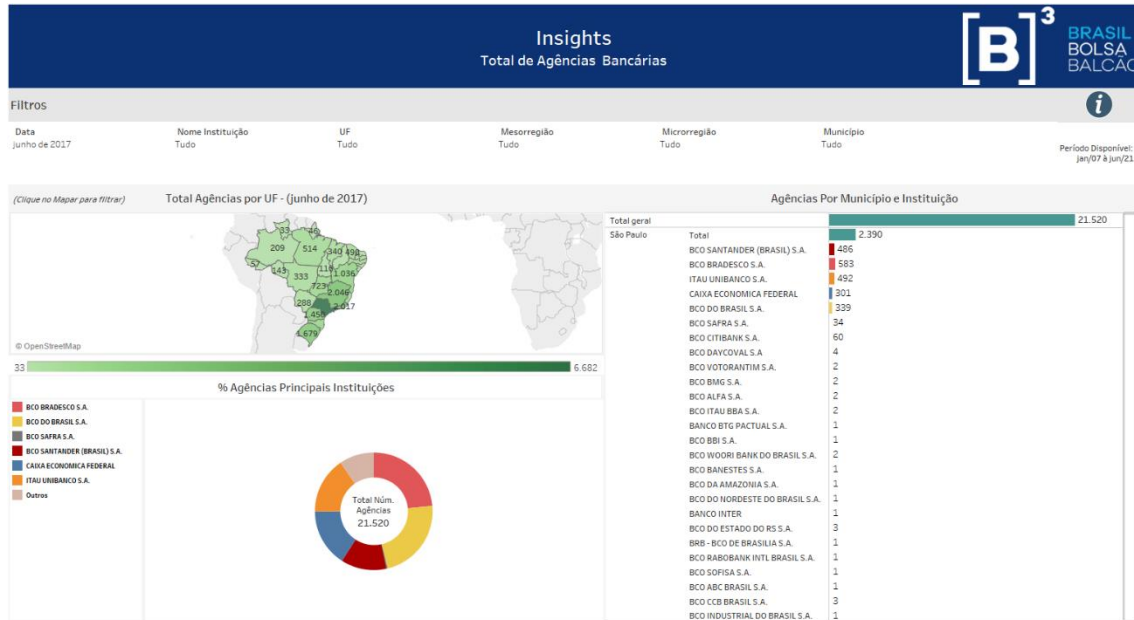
Insights
Total de Agências Bancárias

[B]³ BRASIL BOLSA BALCÃO

Filtros

Data
junho de 2017

Nome Instituição
Tudo

UF
Tudo

Mesorregião
Tudo

Microrregião
Tudo

Município
Tudo

Período Disponível:
jan/07 à jun/21

(Clique no Mapar para filtrar)

Total Agências por UF - (junho de 2017)

33 46 209 514 340 498 57 143 116 1.036 333 723 2.046 288 2.017 1.456 1.679

© OpenStreetMap

33 6.682

% Agências Principais Instituições

BCO BRADESCO S.A.
BCO DO BRASIL S.A.
BCO SAFRA S.A.
BCO SANTANDER (BRASIL) S.A.
CAIXA ECONOMICA FEDERAL
ITAU UNIBANCO S.A.
Outros

Total Núm. Agências
21.520

Agências Por Municipio e Instituição

| | | |
|---|---|---|
| Total geral | | 21.520 |
| São Paulo | Total | 2.390 |
| | BCO SANTANDER (BRASIL) S.A. | 486 |
| | BCO BRADESCO S.A. | 583 |
| | ITAU UNIBANCO S.A. | 492 |
| | CAIXA ECONOMICA FEDERAL | 301 |
| | BCO DO BRASIL S.A. | 339 |
| | BCO SAFRA S.A. | 34 |
| | BCO CITIBANK S.A. | 60 |
| | BCO DAYCOVAL S.A | 4 |
| | BCO VOTORANTIM S.A. | 2 |
| | BCO BMG S.A. | 2 |
| | BCO ALFA S.A. | 2 |
| | BCO ITAU BBA S.A. | 2 |
| | BANCO BTG PACTUAL S.A. | 1 |
| | BCO BBI S.A. | 1 |
| | BCO WOORI BANK DO BRASIL S.A. | 2 |
| | BCO BANESTES S.A. | 1 |
| | BCO DA AMAZONIA S.A. | 1 |
| | BCO DO NORDESTE DO BRASIL S.A. | 1 |
| | BANCO INTER | 1 |
| | BCO DO ESTADO DO RS S.A. | 3 |
| | BRB - BCO DE BRASILIA S.A. | 1 |
| | BCO RABOBANK INTL BRASIL S.A. | 1 |
| | BCO SOFISA S.A. | 1 |
| | BCO ABC BRASIL S.A. | 1 |
| | BCO CCB BRASIL S.A. | 3 |
| | BCO INDUSTRIAL DO BRASIL S.A. | 1 |